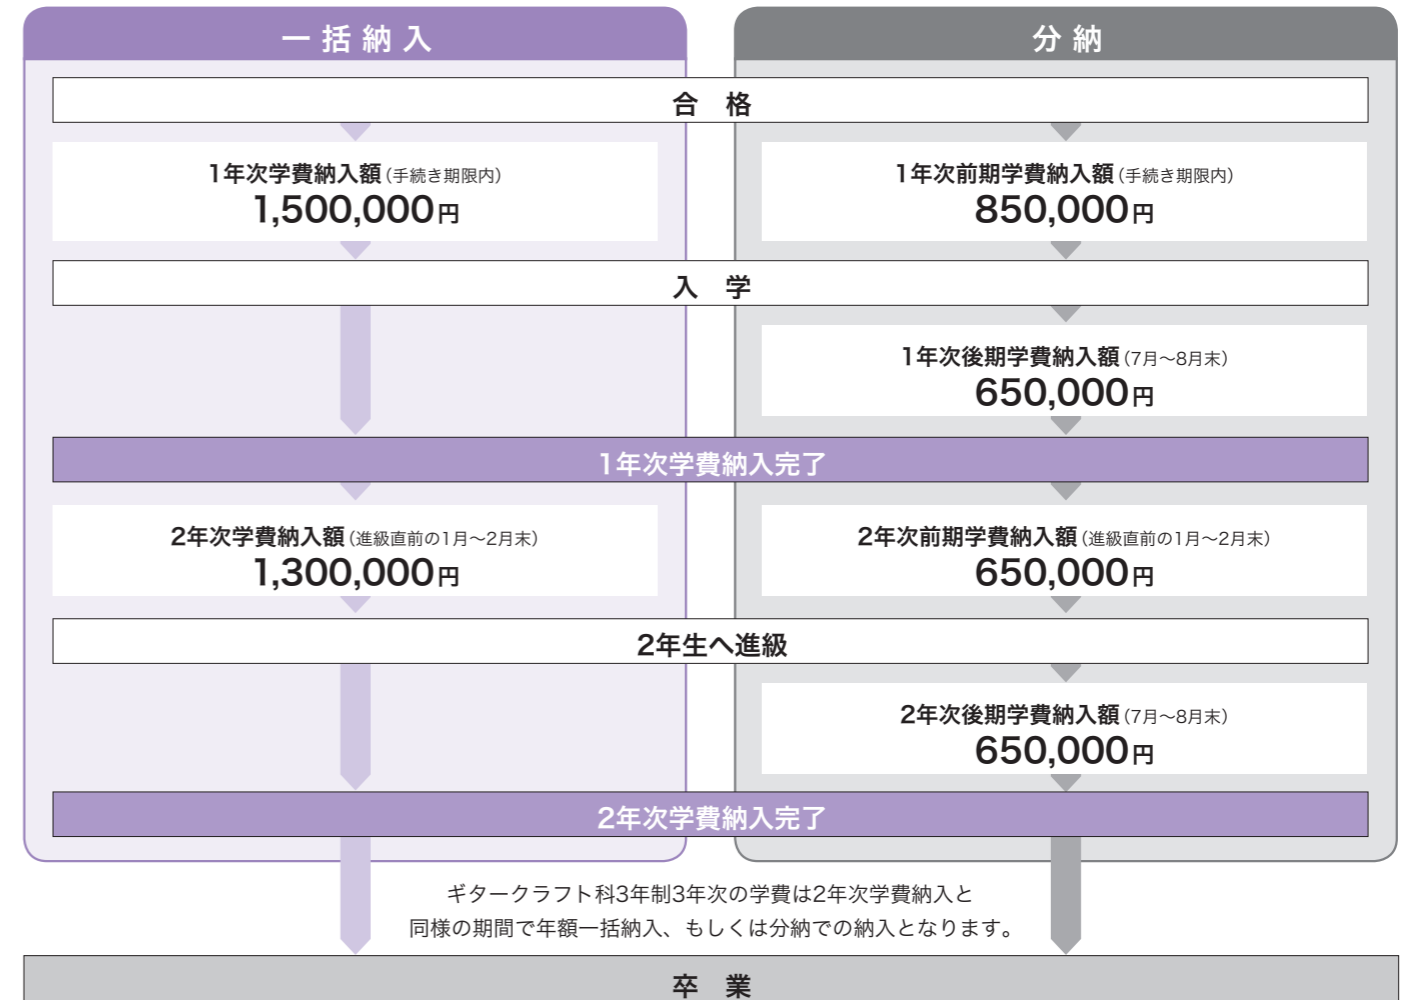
一括納入

分納

合格

1年次学費納入額(手続き期限内)
1,500,000円

1年次前期学費納入額(手続き期限内)
850,000円

入学

1年次後期学費納入額(7月~8月末)
650,000円

1年次学費納入完了

2年次学費納入額(進級直前の1月~2月末)
1,300,000円

2年次前期学費納入額(進級直前の1月~2月末)
650,000円

2年生へ進級

2年次後期学費納入額(7月~8月末)
650,000円

2年次学費納入完了

ギタークラフト科3年制3年次の学費は2年次学費納入と同様の期間で年額一括納入、もしくは分納での納入となります。

卒業